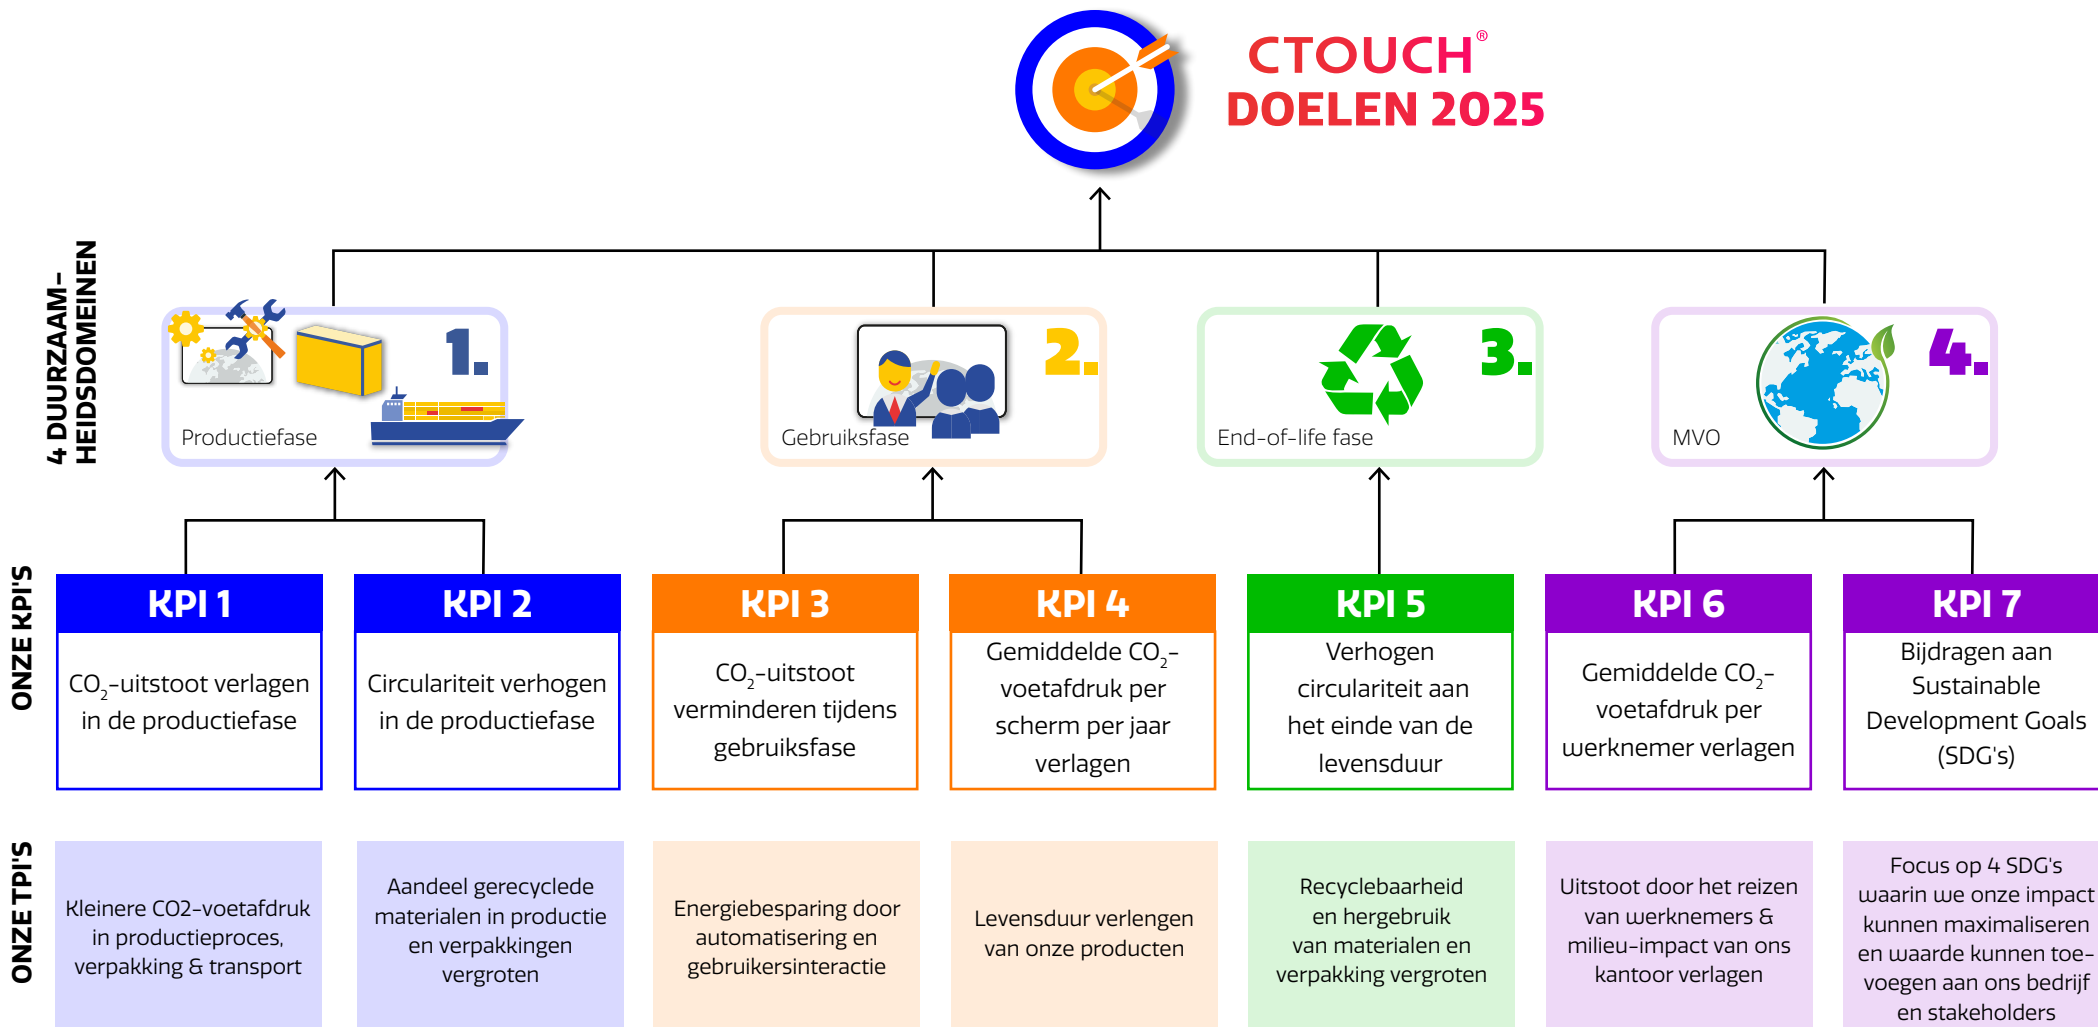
CTOUCH®
DOELEN 2025

4 DUURZAAMHEIDSDOMEINEN

1.
Productiefase

2.
Gebruiksfase

3.
End-of-life fase

4.
MVO

ONZE KPI'S

KPI 1
$CO_2$-uitstoot verlagen in de productiefase

KPI 2
Circulariteit verhogen in de productiefase

KPI 3
$CO_2$-uitstoot verminderen tijdens gebruiksfase

KPI 4
Gemiddelde $CO_2$-voetafdruk per scherm per jaar verlagen

KPI 5
Verhogen circulariteit aan het einde van de levensduur

KPI 6
Gemiddelde $CO_2$-voetafdruk per werknemer verlagen

KPI 7
Bijdragen aan Sustainable Development Goals (SDG's)

ONZE TPI'S

Kleinere CO2-voetafdruk in productieproces, verpakking & transport

Aandeel gerecyclede materialen in productie en verpakkingen vergroten

Energiebesparing door automatisering en gebruikersinteractie

Levensduur verlengen van onze producten

Recyclebaarheid en hergebruik van materialen en verpakking vergroten

Uitstoot door het reizen van werknemers & milieu-impact van ons kantoor verlagen

Focus op 4 SDG's waarin we onze impact kunnen maximaliseren en waarde kunnen toevoegen aan ons bedrijf en stakeholders